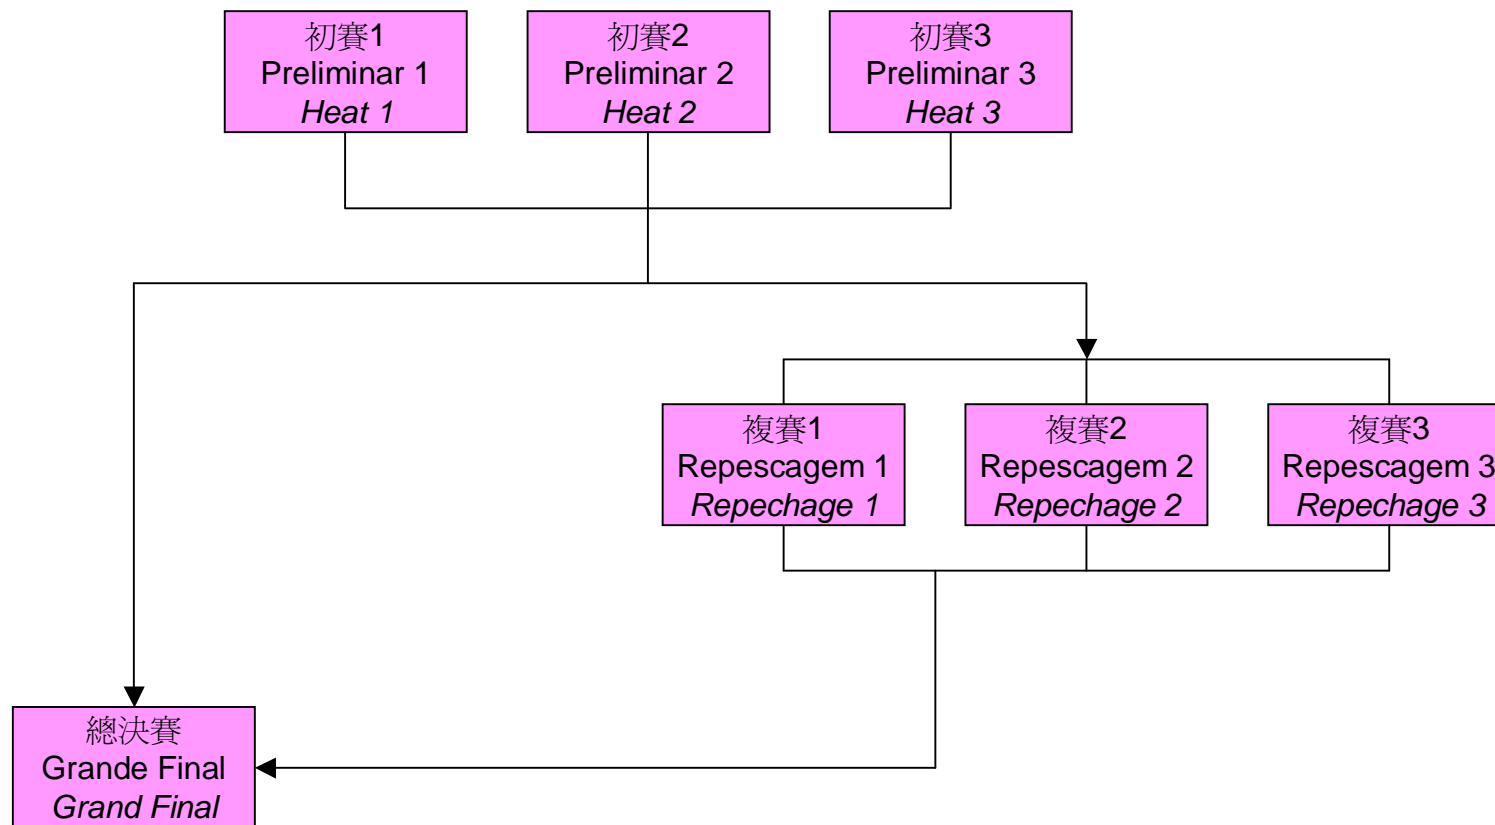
初賽1
Preliminar 1
*Heat 1*

初賽2
Preliminar 2
*Heat 2*

初賽3
Preliminar 3
*Heat 3*

複賽1
Repescagem 1
*Repechage 1*

複賽2
Repescagem 2
*Repechage 2*

複賽3
Repescagem 3
*Repechage 3*

總決賽
Grande Final
*Grand Final*